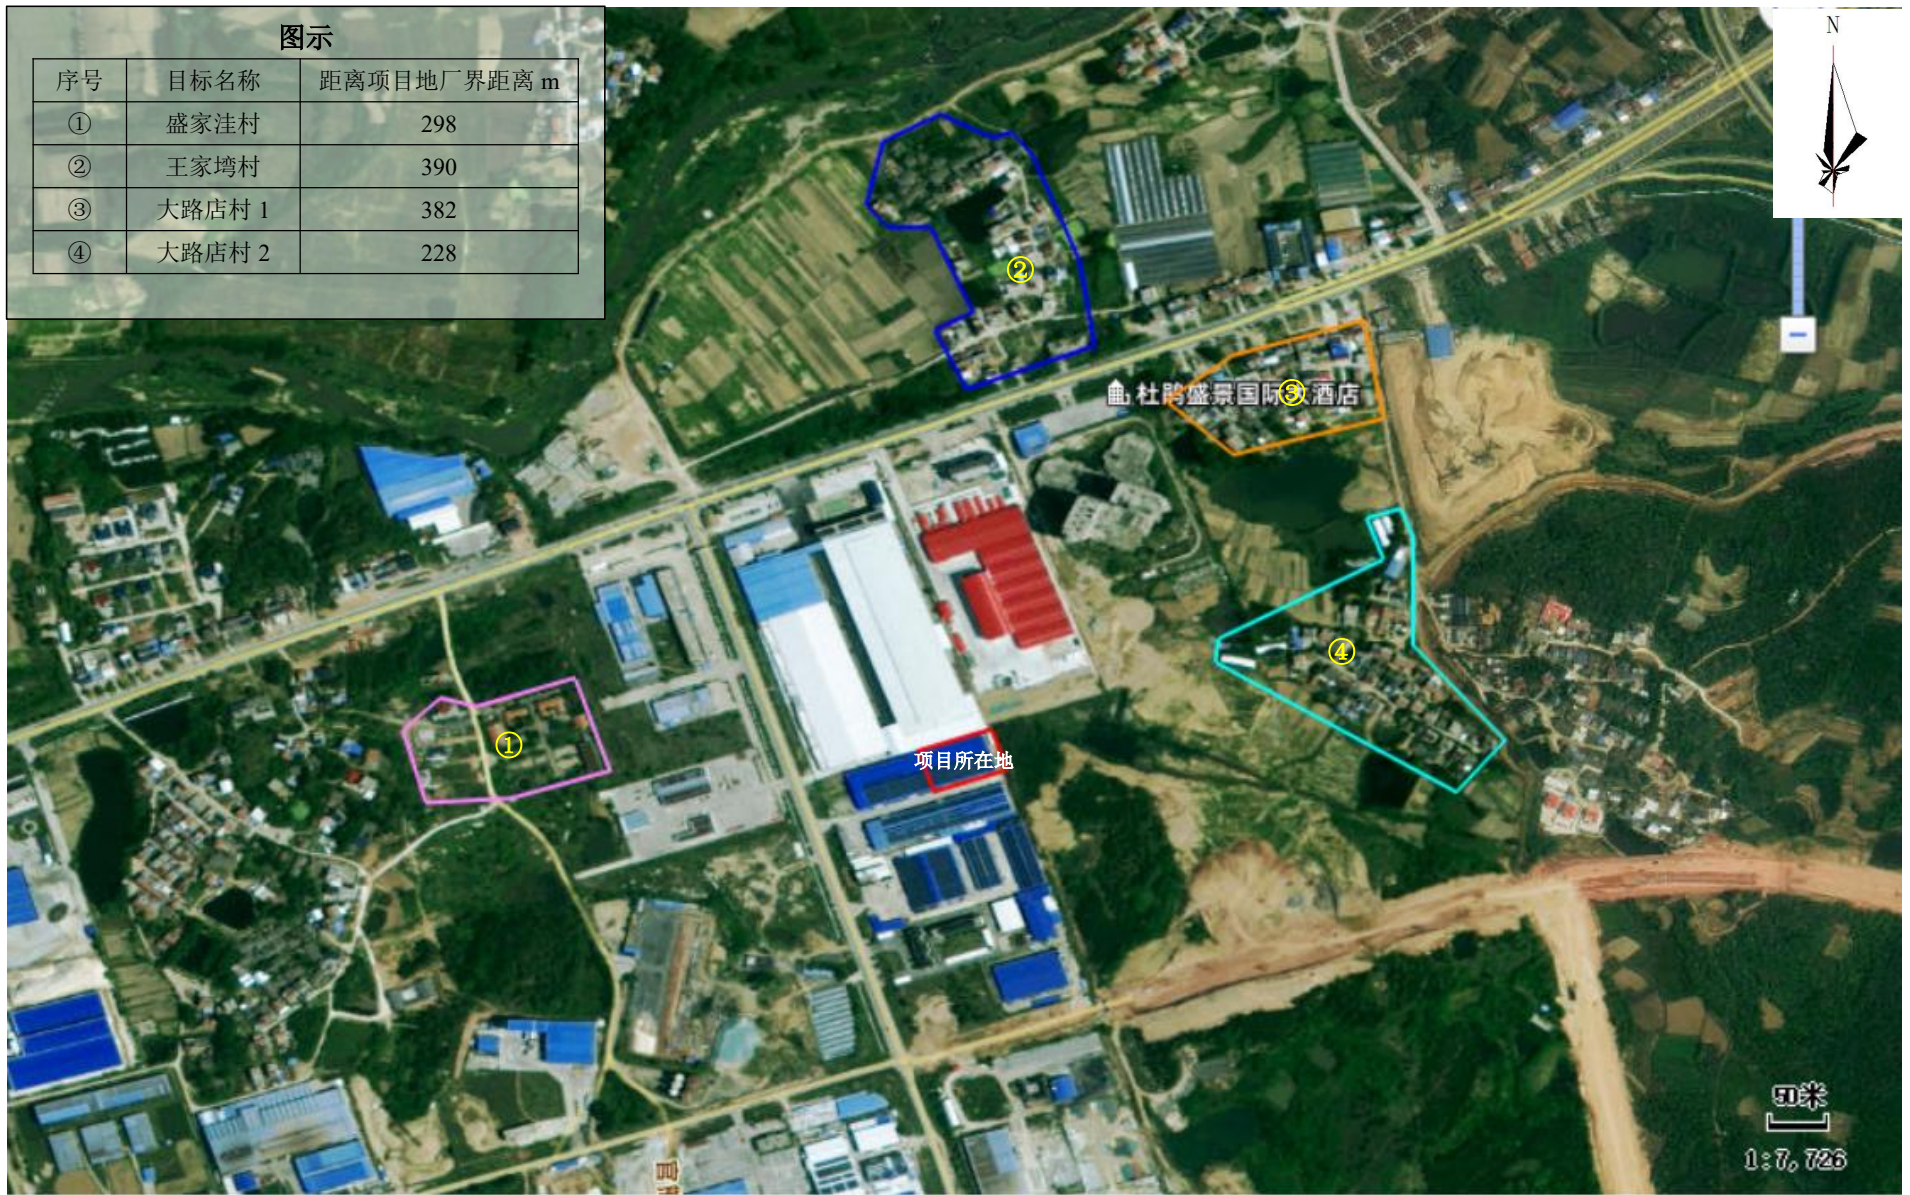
图示

| 序号 | 目标名称 | 距离项目地厂界距离 m |
|---|---|---|
| ① | 盛家洼村 | 298 |
| ② | 王家塆村 | 390 |
| ③ | 大路店村 1 | 382 |
| ④ | 大路店村 2 | 228 |

N

②

杜鹃盛景国际 ③ 酒店

④

①

项目所在地

50米

1:7,726